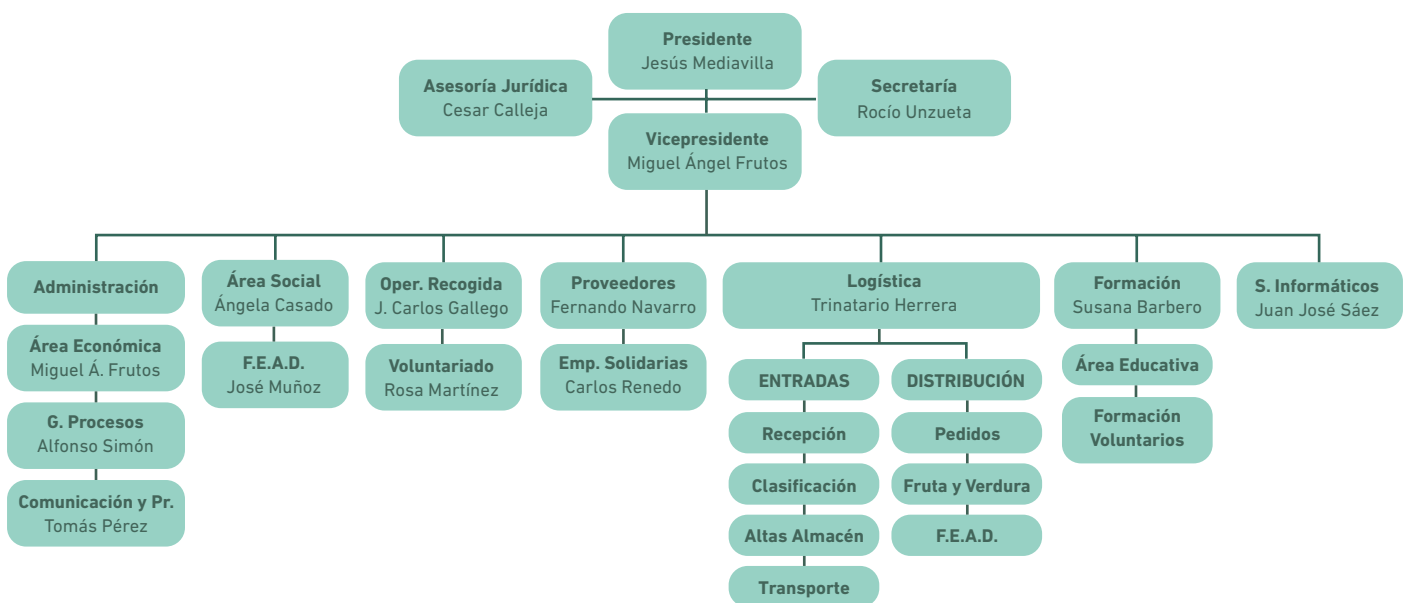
Presidente
Jesús Mediavilla

Asesoría Jurídica
Cesar Calleja

Secretaría
Rocío Unzueta

Vicepresidente
Miguel Ángel Frutos

Administración

Área Económica
Miguel Á. Frutos

G. Procesos
Alfonso Simón

Comunicación y Pr.
Tomás Pérez

Área Social
Ángela Casado

F.E.A.D.
José Muñoz

Oper. Recogida
J. Carlos Gallego

Voluntariado
Rosa Martínez

Proveedores
Fernando Navarro

Emp. Solidarias
Carlos Renedo

Logística
Trinatario Herrera

ENTRADAS

Recepción

Clasificación

Altas Almacén

Transporte

DISTRIBUCIÓN

Pedidos

Fruta y Verdura

F.E.A.D.

Formación
Susana Barbero

Área Educativa

Formación
Voluntarios

S. Informáticos
Juan José Sáez